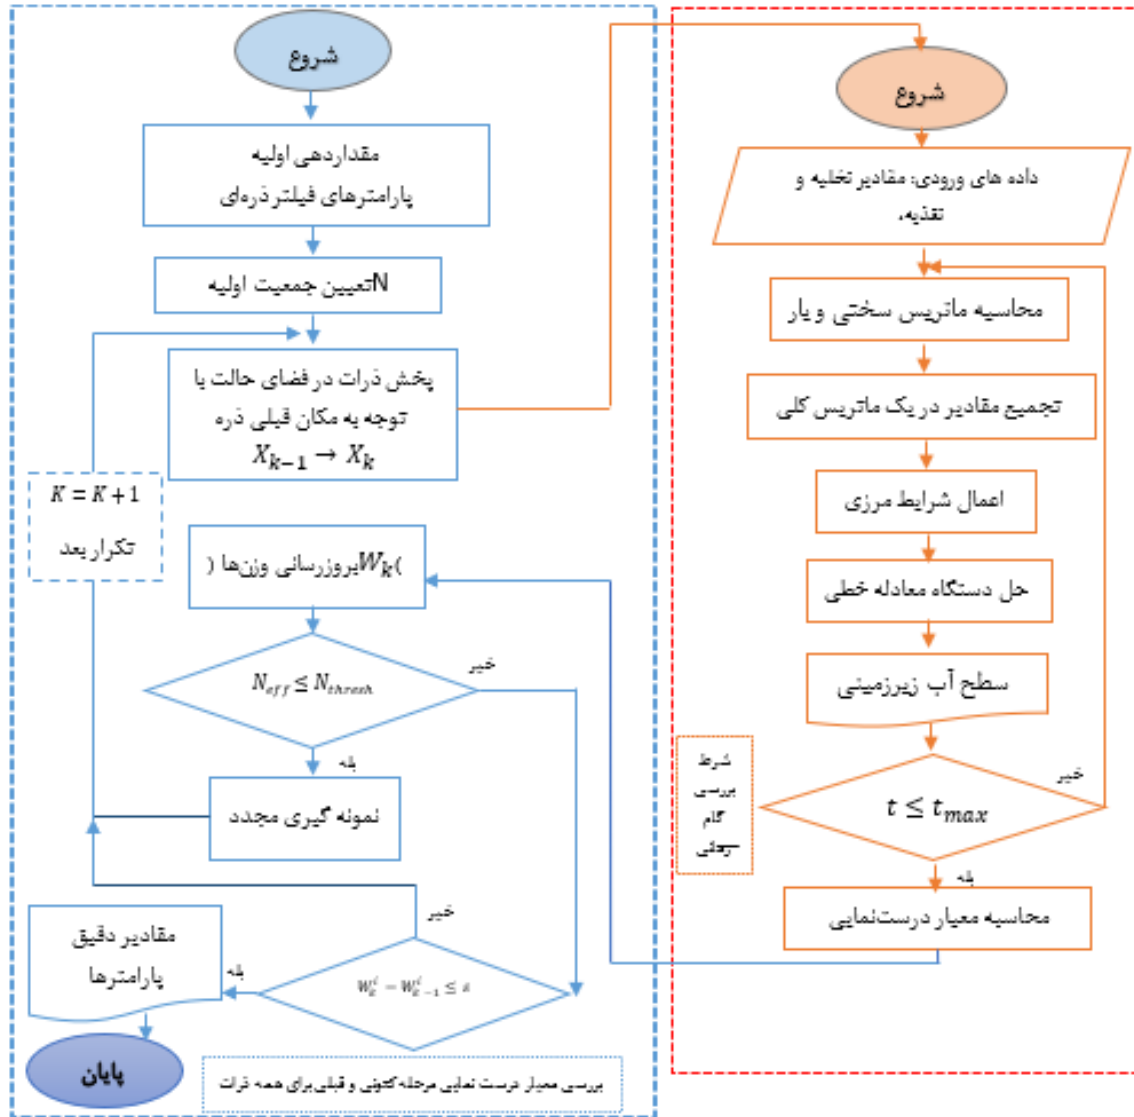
شروع

مقداردهی اولیه
پارامترهای فیلتر ذره‌ای

Nتعیین جمعیت اولیه

پخش ذرات در فضای حالت با توجه به مکان قبلی ذره
$X_{k-1} \rightarrow X_k$

$K = K + 1$
تکرار بعد

بروزرسانی وزن‌ها ($W_k$)

$N_{eff} \leq N_{thresh}$
خیر
بله

نمونه گیری مجدد

خیر

مقادیر دقیق
پارامترها
بله

$W_k^i - W_{k-1}^i \leq \varepsilon$

پایان

بررسی معیار درست نمایی مرحله کنونی و قبلی برای همه ذرات

شروع

داده های ورودی: مقادیر تخلیه و تغذیه.

محاسبه ماتریس سختی و بار

تجمیع مقادیر در یک ماتریس کلی

اعمال شرایط مرزی

حل دستگاه معادله خطی

سطح آب زیرزمینی

شرط بررسی گام زمانی

خیر

$t \leq t_{max}$

بله

محاسبه معیار درست‌نمایی